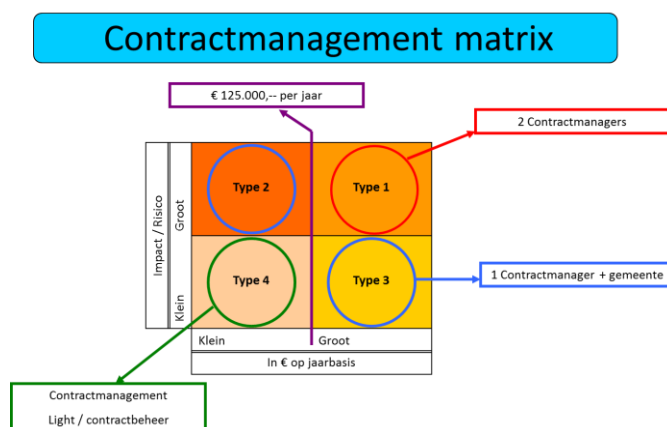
Contractmanagement matrix

€ 125.000,-- per jaar

2 Contractmanagers

Impact / Risico

Groot

Klein

Type 2

Type 1

Type 4

Type 3

1 Contractmanager + gemeente

Klein

Groot

In € op jaarbasis

Contractmanagement

Light / contractbeheer